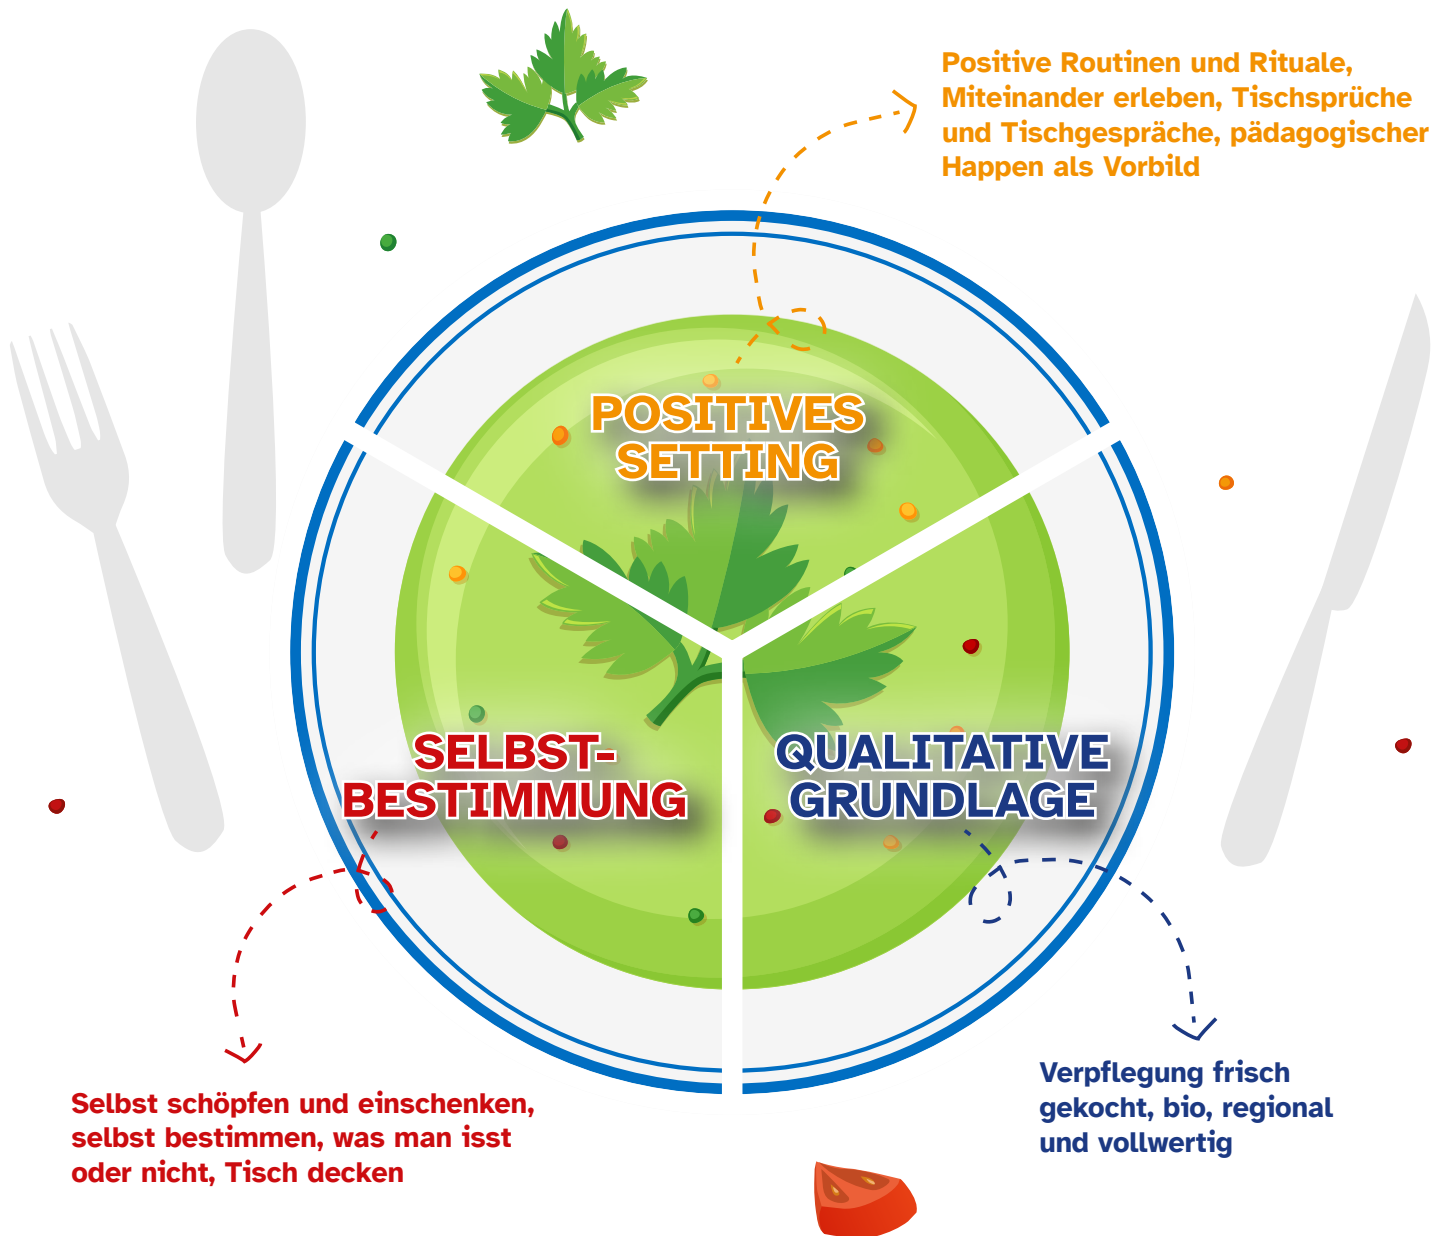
Positive Routinen und Rituale, Miteinander erleben, Tischsprüche und Tischgespräche, pädagogischer Happen als Vorbild

POSITIVES SETTING

SELBST-BESTIMMUNG

QUALITATIVE GRUNDLAGE

Selbst schöpfen und einschenken, selbst bestimmen, was man isst oder nicht, Tisch decken

Verpflegung frisch gekocht, bio, regional und vollwertig